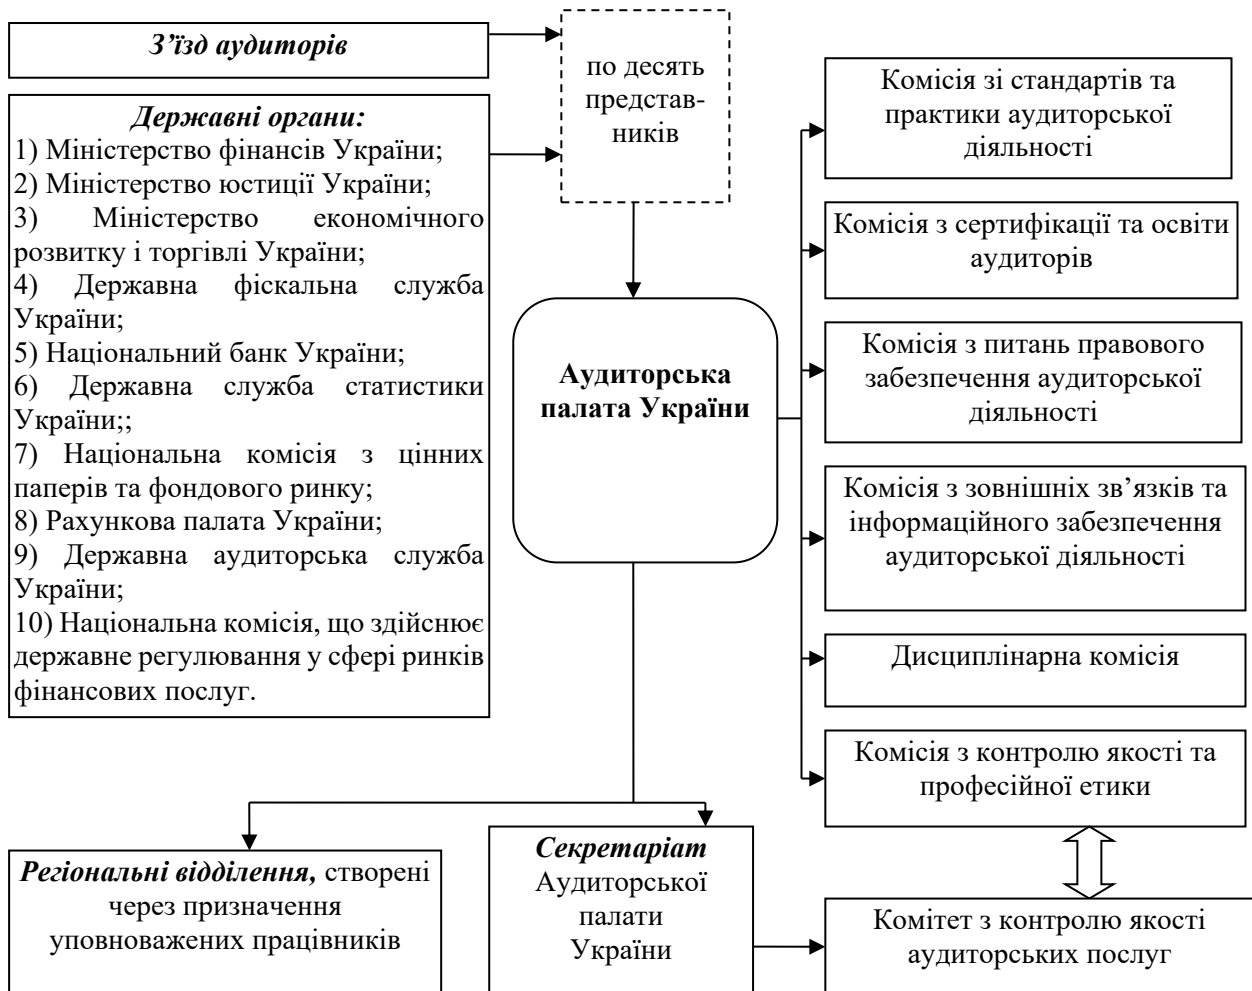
З’їзд аудиторів

Державні органи:
1) Міністерство фінансів України;
2) Міністерство юстиції України;
3) Міністерство економічного розвитку і торгівлі України;
4) Державна фіскальна служба України;
5) Національний банк України;
6) Державна служба статистики України;;
7) Національна комісія з цінних паперів та фондового ринку;
8) Рахункова палата України;
9) Державна аудиторська служба України;
10) Національна комісія, що здійснює державне регулювання у сфері ринків фінансових послуг.

по десять представників

Аудиторська палата України

Комісія зі стандартів та практики аудиторської діяльності

Комісія з сертифікації та освіти аудиторів

Комісія з питань правового забезпечення аудиторської діяльності

Комісія з зовнішніх зв’язків та інформаційного забезпечення аудиторської діяльності

Дисциплінарна комісія

Комісія з контролю якості та професійної етики

Регіональні відділення, створені через призначення уповноважених працівників

Секретаріат Аудиторської палати України

Комітет з контролю якості аудиторських послуг